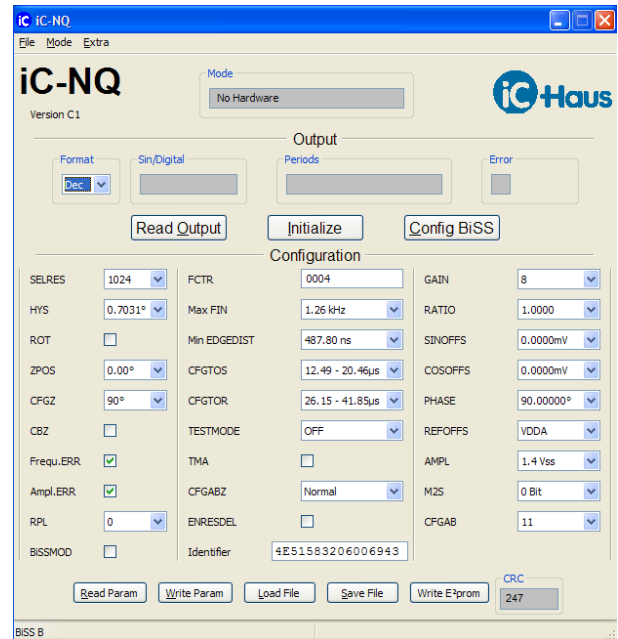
iC-NQ

File Mode Extra

iC-NQ

Version C1

Mode

No Hardware

iC Haus

Output

Format

Dec

Sin/Digital

Periods

Error

Read Output

Initialize

Config BiSS

Configuration

| SELRES | 1024 | FCTR | 0004 | GAIN | 8 |
|---|---|---|---|---|---|
| HYS | 0.7031° | Max FIN | 1.26 kHz | RATIO | 1.0000 |
| ROT | | Min EDGEDIST | 487.80 ns | SINOFFS | 0.0000mV |
| ZPOS | 0.00° | CFGTOS | 12.49 - 20.46µs | COSOFFS | 0.0000mV |
| CFGZ | 90° | CFGTOR | 26.15 - 41.85µs | PHASE | 90.00000° |
| CBZ | | TESTMODE | OFF | REFOFFS | VDDA |
| Frequ.ERR | | TMA | | AMPL | 1.4 Vss |
| Ampl.ERR | | CFGABZ | Normal | M2S | 0 Bit |
| RPL | 0 | ENRESDEL | | CFGAB | 11 |
| BiSSMOD | | Identifier | 4E51583206006943 | | |

Read Param

Write Param

Load File

Save File

Write E²prom

CRC

247

BiSS B